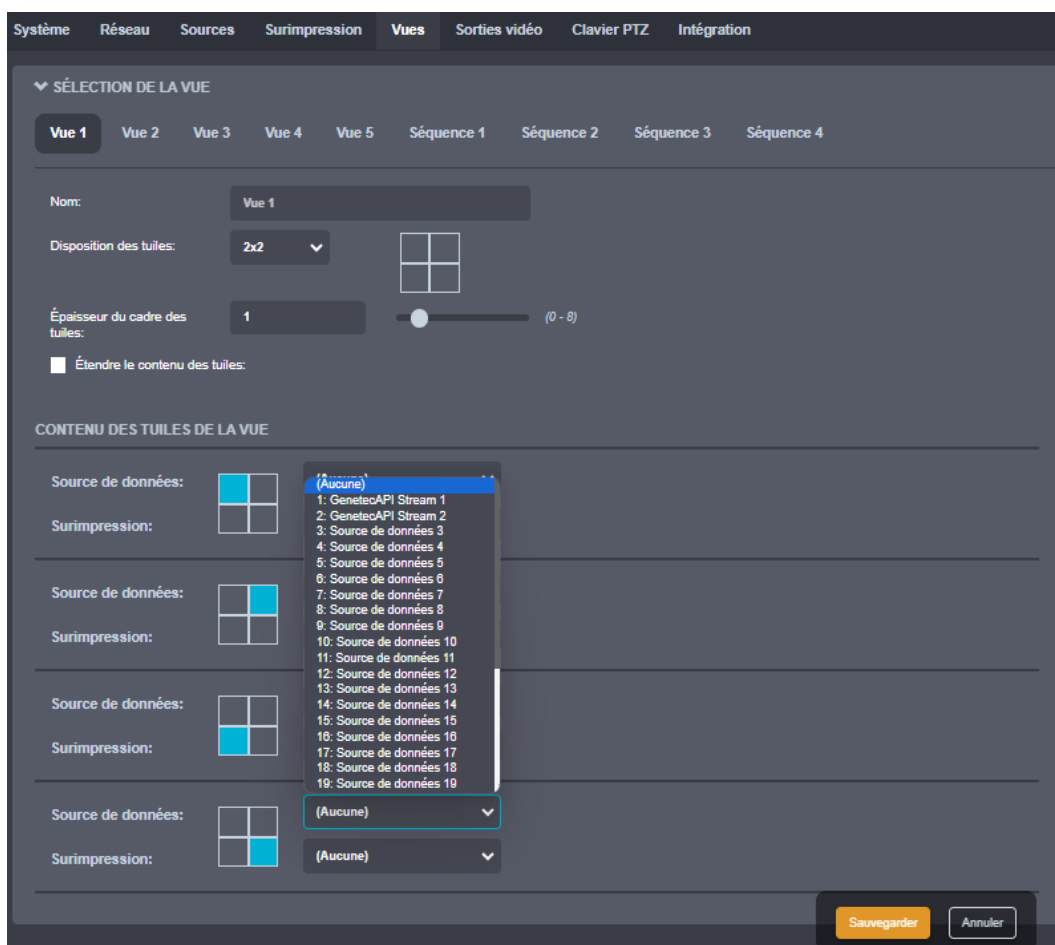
Système Réseau Sources Surimpression Vues Sorties vidéo Clavier PTZ Intégration

SÉLECTION DE LA VUE

Vue 1 Vue 2 Vue 3 Vue 4 Vue 5 Séquence 1 Séquence 2 Séquence 3 Séquence 4

Nom: Vue 1

Disposition des tuiles: 2x2

Épaisseur du cadre des tuiles: 1 (0 - 8)

Étendre le contenu des tuiles:

CONTENU DES TUILES DE LA VUE

Source de données: (Aucune)
Surimpression:

(Aucune)
1: GenetecAPI Stream 1
2: GenetecAPI Stream 2
3: Source de données 3
4: Source de données 4
5: Source de données 5
6: Source de données 6
7: Source de données 7
8: Source de données 8
9: Source de données 9
10: Source de données 10
11: Source de données 11
12: Source de données 12
13: Source de données 13
14: Source de données 14
15: Source de données 15
16: Source de données 16
17: Source de données 17
18: Source de données 18
19: Source de données 19

Source de données:
Surimpression:

Source de données:
Surimpression:

Source de données: (Aucune)
Surimpression: (Aucune)

Sauvegarder Annuler